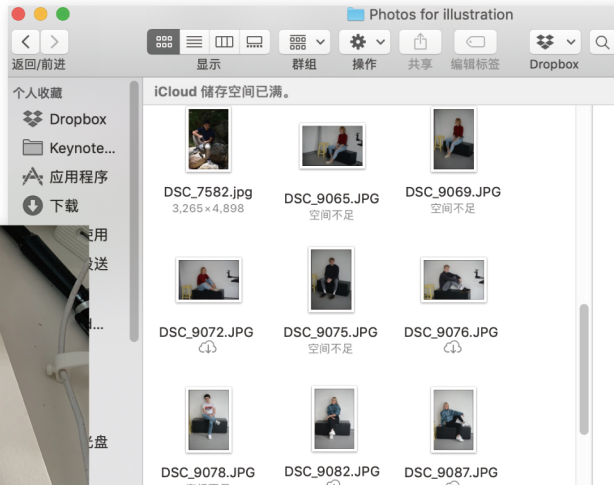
Photos for illustration

返回/前进 显示 群组 操作 共享 编辑标签 Dropbox

个人收藏
Dropbox
Keynote...
应用程序
下载
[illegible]用
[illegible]送
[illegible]
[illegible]盘

iCloud 储存空间已满。

DSC_7582.jpg
3,265×4,898

DSC_9065.JPG
空间不足

DSC_9069.JPG
空间不足

DSC_9072.JPG

DSC_9075.JPG
空间不足

DSC_9076.JPG

DSC_9078.JPG

DSC_9082.JPG

DSC_9087.JPG